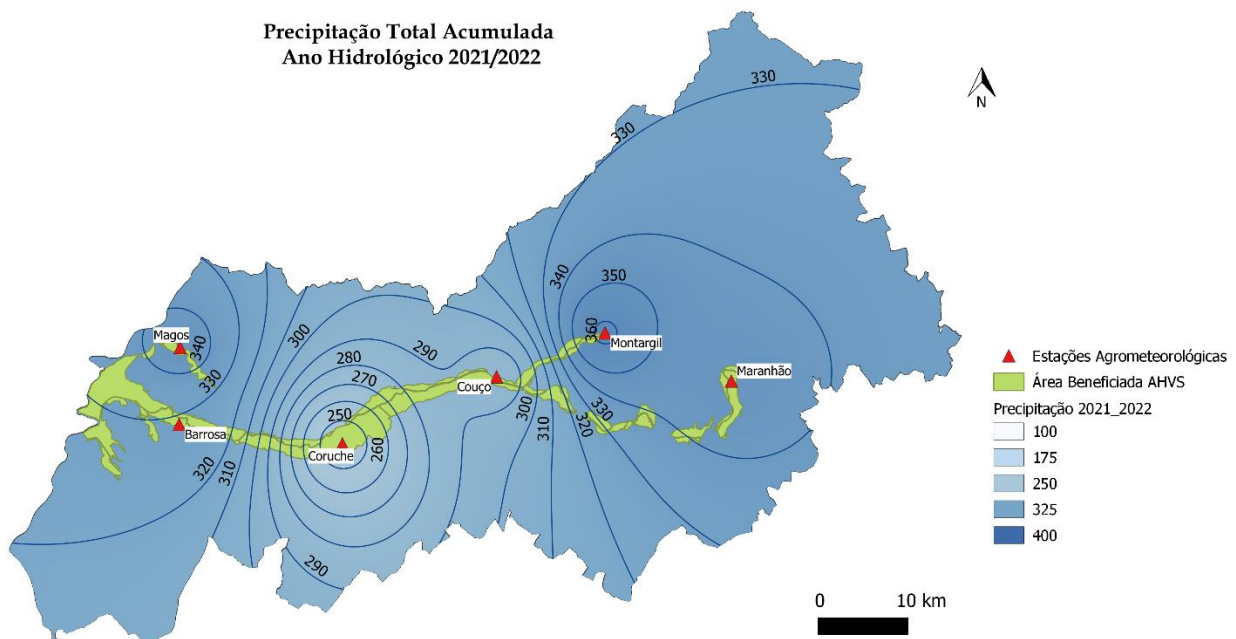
Precipitação Total Acumulada
Ano Hidrológico 2021/2022

N

330
330
340
350
360
Montargil
Magos
340
330
300
280
290
270
250
Couço
Maranhão
Barrosa
Coruche
260
300
310
330
320
320
310
290

Estações Agrometeorológicas
Área Beneficiada AHVS
Precipitação 2021_2022
100
175
250
325
400

0
10 km